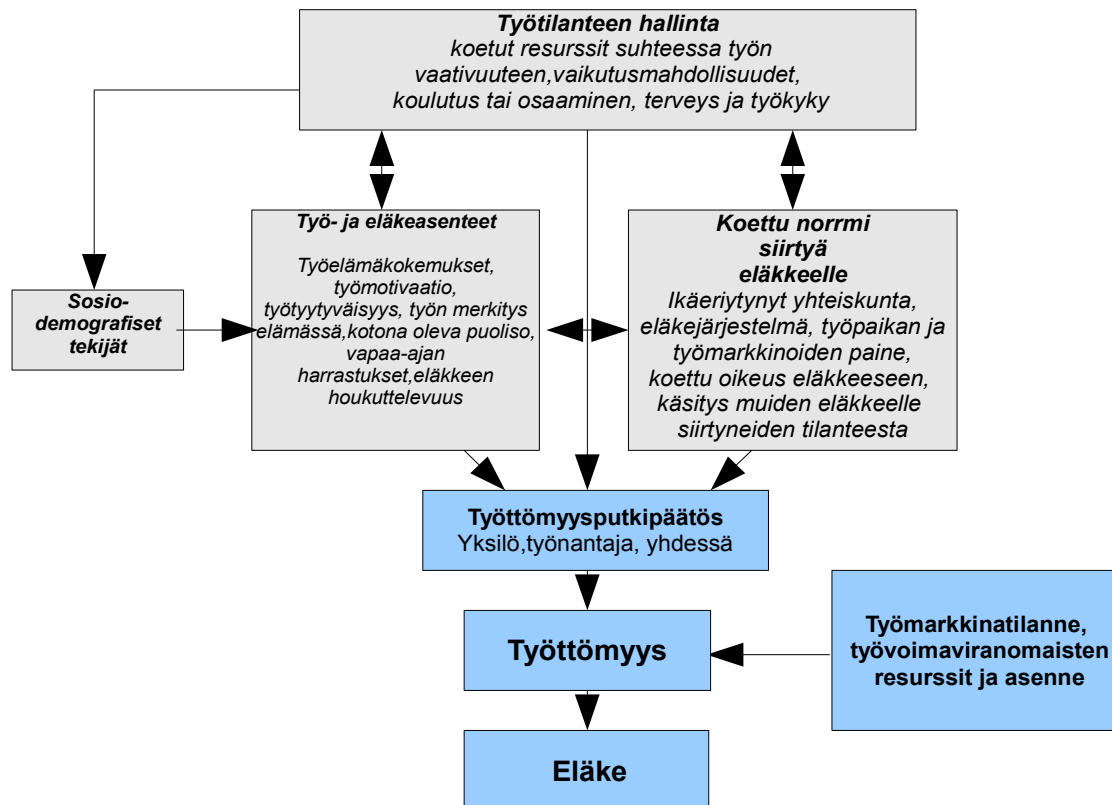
**Työtilanteen hallinta**
koetut resurssit suhteessa työn vaativuuteen,vaikutusmahdollisuudet, koulutus tai osaaminen, terveys ja työkyky

**Työ- ja eläkeasenteet**
Työelämäkokemukset, työmotivaatio, työtyytyväisyys, työn merkitys elämässä,kotona oleva puoliso, vapaa-ajan harrastukset,eläkkeen houkuttelevuus

**Koettu norrmi siirtyä eläkkeelle**
Ikäeriytynyt yhteiskunta, eläkejärjestelmä, työpaikan ja työmarkkinoiden paine, koettu oikeus eläkkeeseen, käsitys muiden eläkkeelle siirtyneiden tilanteesta

**Sosio-demografiset tekijät**

**Työttömyysputkipäätös**
Yksilö,työnantaja, yhdessä

**Työttömyys**

**Työmarkkinatilanne, työvoimaviranomaisten resurssit ja asenne**

**Eläke**